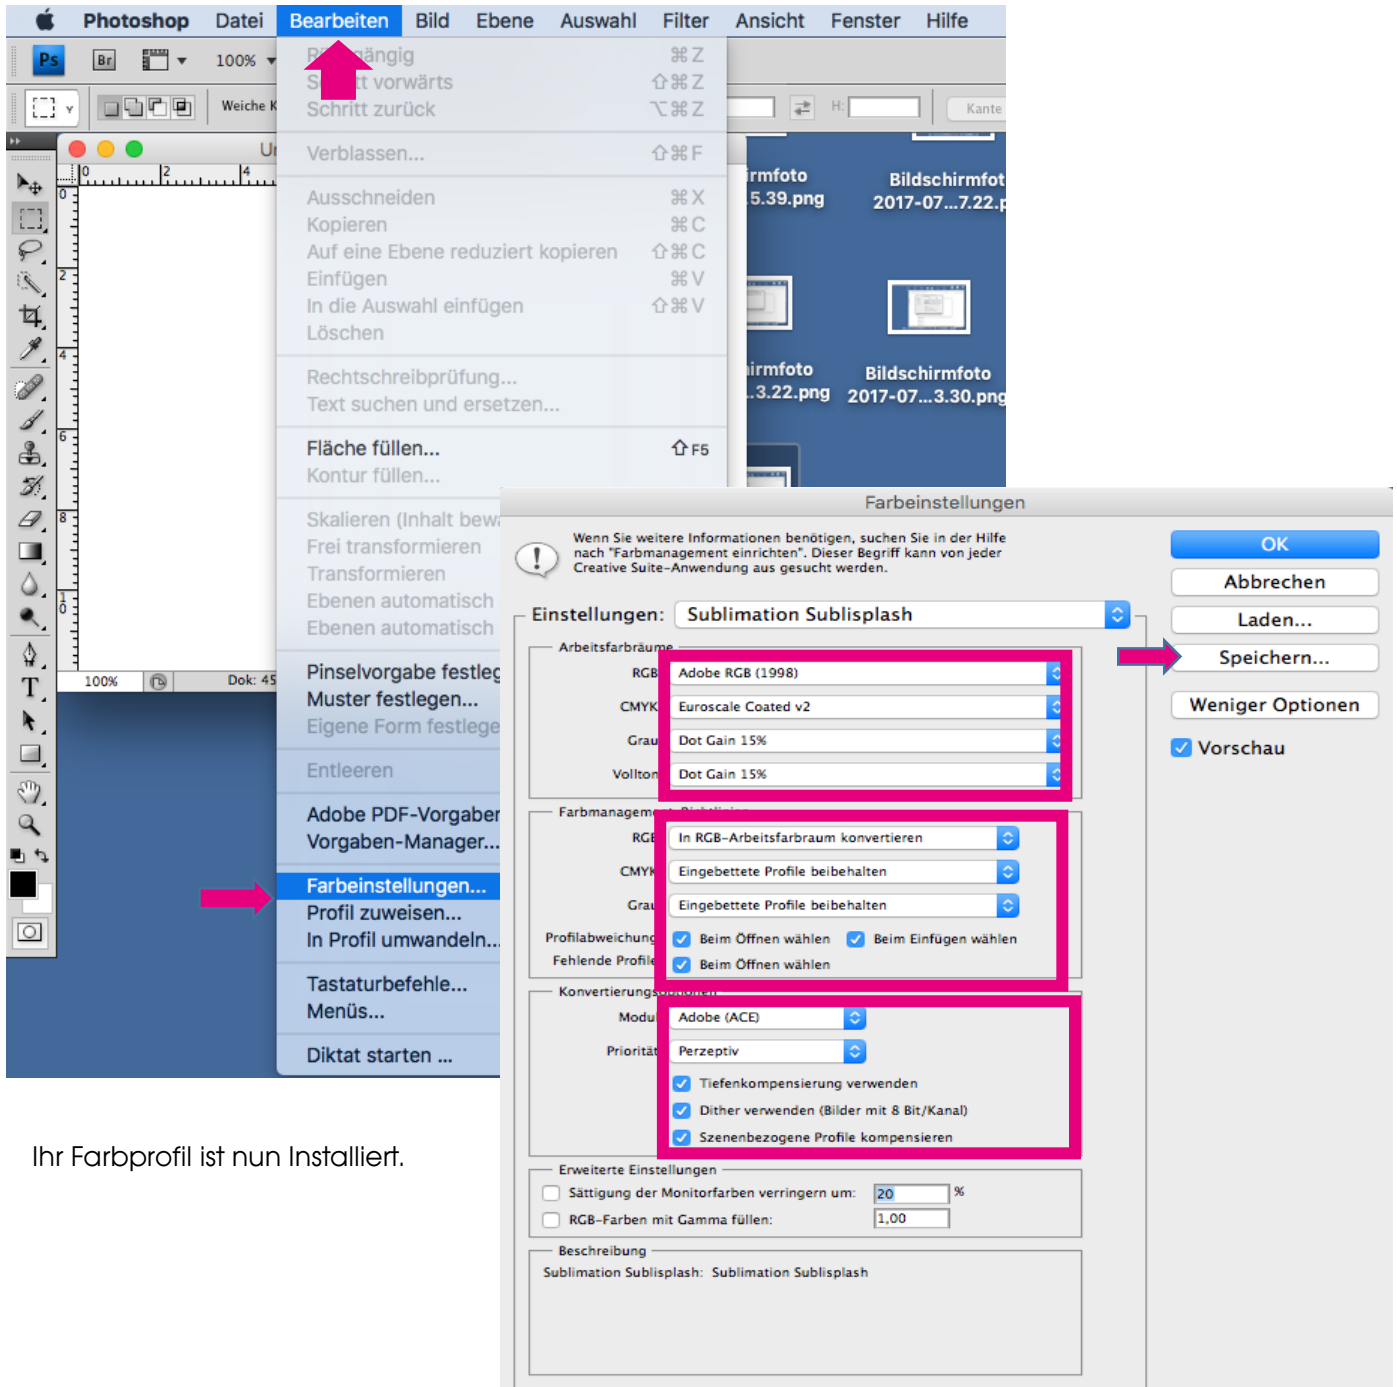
Photoshop Datei Bearbeiten Bild Ebene Auswahl Filter Ansicht Fenster Hilfe

Ps Br 100%

Weiche K

Kante

R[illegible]ängig ⌘Z
S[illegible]tt vorwärts ⇧⌘Z
Schritt zurück ⌥⌘Z
Verblassen... ⇧⌘F
Ausschneiden ⌘X
Kopieren ⌘C
Auf eine Ebene reduziert kopieren ⇧⌘C
Einfügen ⌘V
In die Auswahl einfügen ⇧⌘V
Löschen
Rechtschreibprüfung...
Text suchen und ersetzen...
Fläche füllen... ⇧F5
Kontur füllen...
Skalieren (Inhalt bew
Frei transformieren
Transformieren
Ebenen automatisch
Ebenen automatisch
Pinselvorgabe festleg
Muster festlegen...
Eigene Form festlege
Entleeren
Adobe PDF-Vorgaben
Vorgaben-Manager...
Farbeinstellungen...
Profil zuweisen...
In Profil umwandeln...
Tastaturbefehle...
Menüs...
Diktat starten ...

100% Dok: 45

irmfoto .5.39.png
Bildschirmfot 2017-07...7.22.p
irmfoto ..3.22.png
Bildschirmfoto 2017-07...3.30.png

Farbeinstellungen

Wenn Sie weitere Informationen benötigen, suchen Sie in der Hilfe nach "Farbmanagement einrichten". Dieser Begriff kann von jeder Creative Suite-Anwendung aus gesucht werden.

Einstellungen: Sublimation Sublisplash

Arbeitsfarbräume
RGB Adobe RGB (1998)
CMYK Euroscale Coated v2
Grau Dot Gain 15%
Vollton Dot Gain 15%

Farbmanageme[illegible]
RGB In RGB-Arbeitsfarbraum konvertieren
CMYK Eingebettete Profile beibehalten
Grau Eingebettete Profile beibehalten
Profilabweichung ☑ Beim Öffnen wählen ☑ Beim Einfügen wählen
Fehlende Profile ☑ Beim Öffnen wählen

Konvertierungs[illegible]
Modul Adobe (ACE)
Priorität Perzeptiv
☑ Tiefenkompensierung verwenden
☑ Dither verwenden (Bilder mit 8 Bit/Kanal)
☑ Szenenbezogene Profile kompensieren

Erweiterte Einstellungen
☐ Sättigung der Monitorfarben verringern um: 20 %
☐ RGB-Farben mit Gamma füllen: 1,00

Beschreibung
Sublimation Sublisplash: Sublimation Sublisplash

OK
Abbrechen
Laden...
Speichern...
Weniger Optionen
☑ Vorschau

Ihr Farbprofil ist nun Installiert.